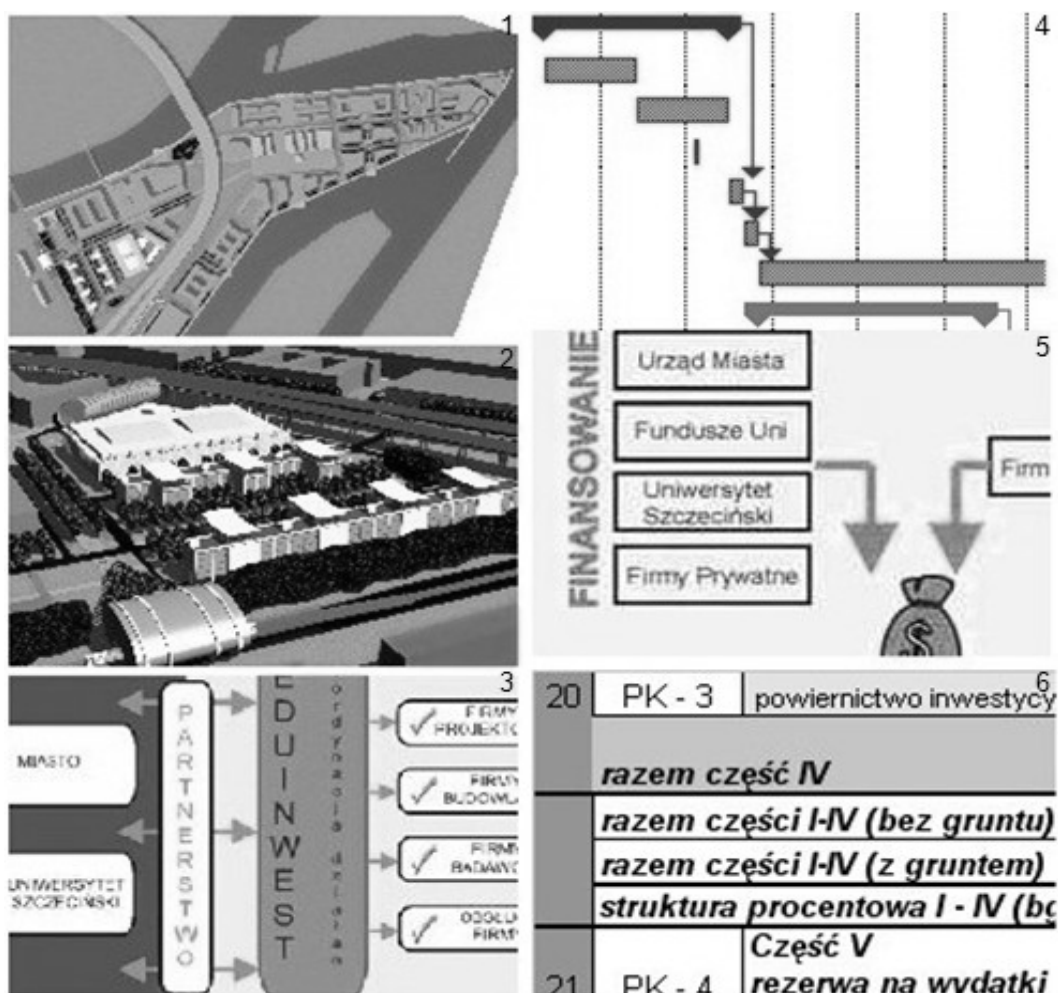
1

4

2

FINANSOWANIE

Urząd Miasta

Fundusze Uni

Uniwersytet Szczeciński

Firmy Prywatne

Firm

5

3

MIASTO

UNIWERSYTET SZCZECIŃSKI

PARTNERSTWO

EDUINWEST

ordynacja działań

FIRMY PROJEKTO

FIRMY BUDOWLA

FIRMY BADAWC

OGÓLLA FIRMY

6

| 20 | PK - 3 | powiernictwo inwestycy |
|---|---|---|
| | | razem część IV |
| | | razem części I-IV (bez gruntu) |
| | | razem części I-IV (z gruntem) |
| | | struktura procentowa I - IV (bo |
| 21 | PK - 4 | Część V rezerwa na wydatki |